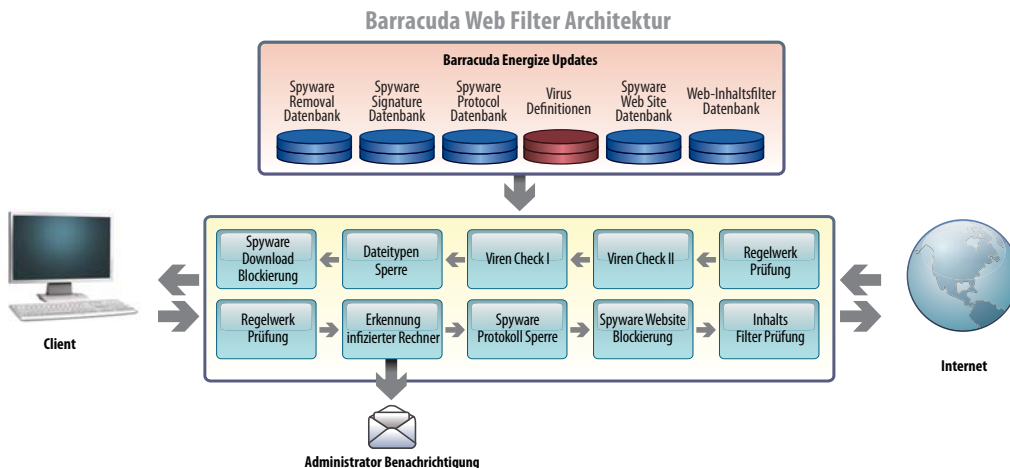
Barracuda Web Filter Architektur

Barracuda Energize Updates

Spyware Removal Datenbank

Spyware Signature Datenbank

Spyware Protocol Datenbank

Virus Definitionen

Spyware Web Site Datenbank

Web-Inhaltsfilter Datenbank

Spyware Download Blockierung

Dateitypen Sperre

Viren Check I

Viren Check II

Regelwerk Prüfung

Regelwerk Prüfung

Erkennung infizierter Rechner

Spyware Protokoll Sperre

Spyware Website Blockierung

Inhalts Filter Prüfung

Client

Internet

Administrator Benachrichtigung